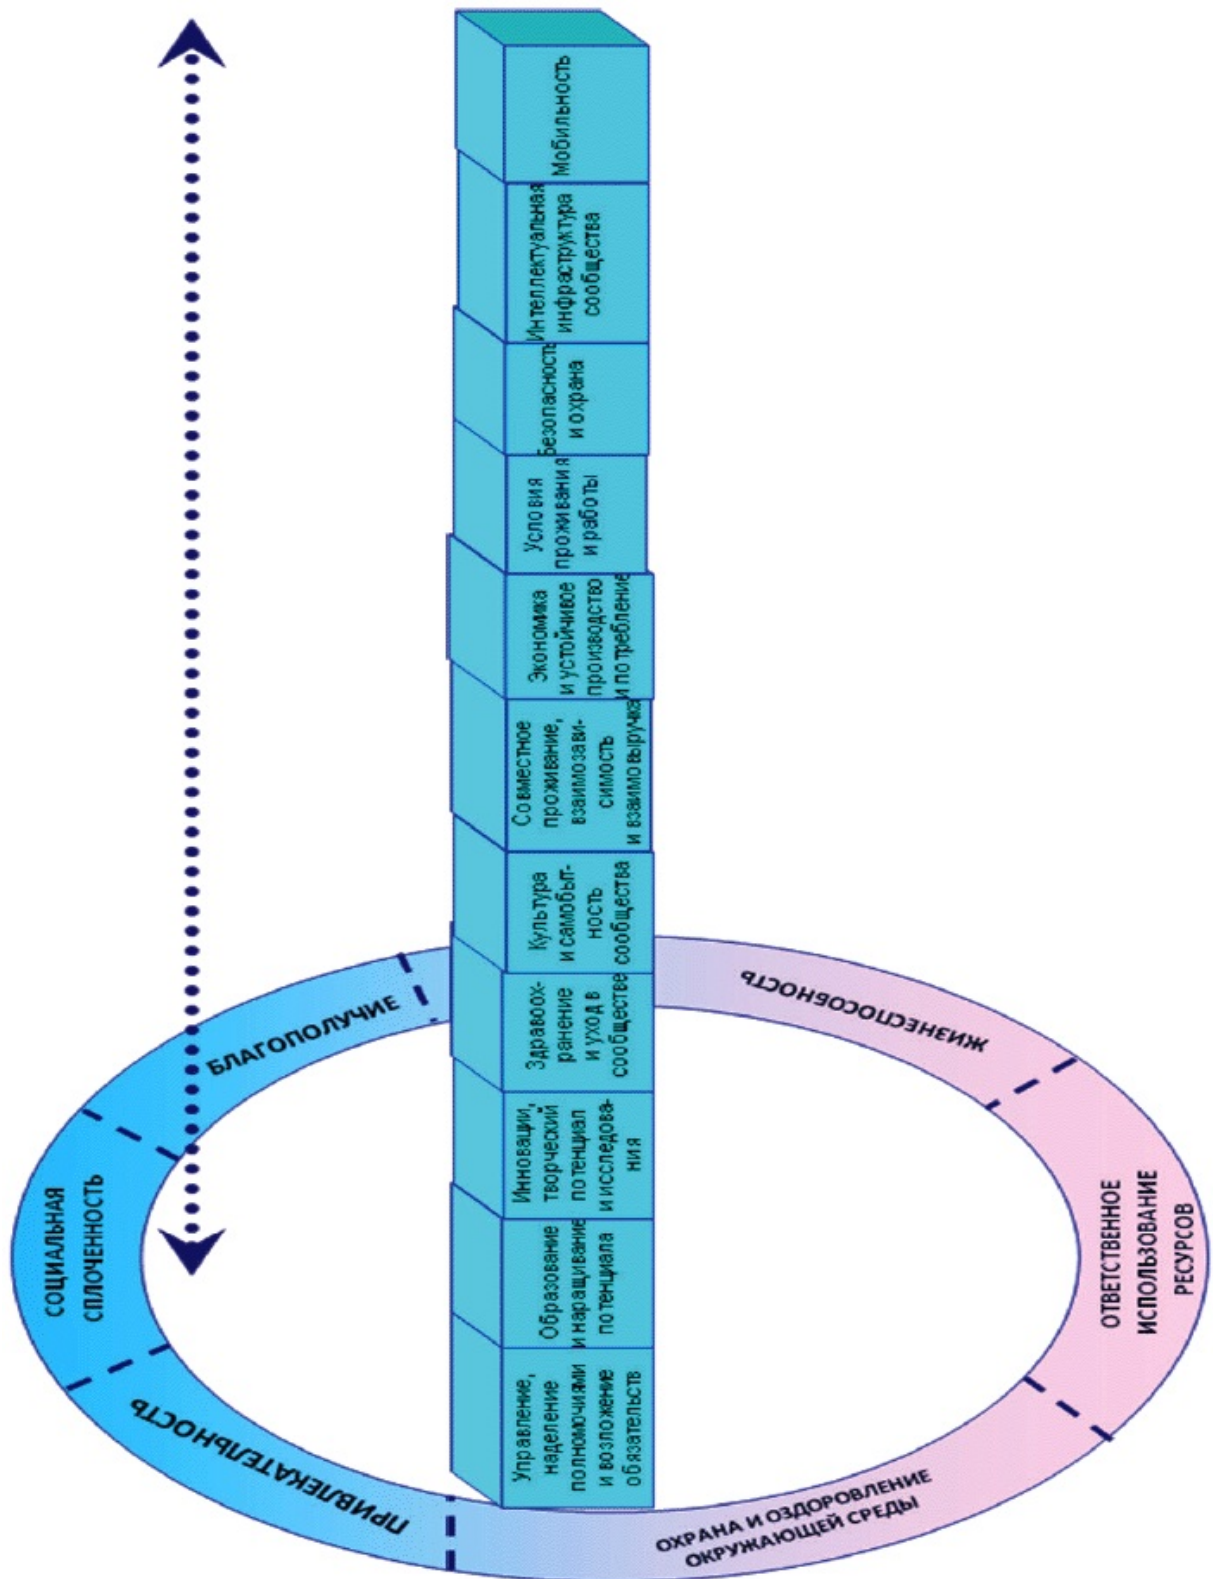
Мобильность

Интеллектуальная инфраструктура сообщества

Безопасность и охрана

Условия проживания и работы

Экономика и устойчивое производство и потребление

Совместное проживание, взаимозависимость и взаимовыручка

Культура и самобытность сообщества

Здравоохранение и уход в сообществе

Инновации, творческий потенциал и исследования

Образование и наращивание потенциала

Управление, наделение полномочиями и возложение обязательств

БЛАГОПОЛУЧИЕ

ЖИЗНЕСПОСОБНОСТЬ

СОЦИАЛЬНАЯ СПЛОЧЕННОСТЬ

ОТВЕТСТВЕННОЕ ИСПОЛЬЗОВАНИЕ РЕСУРСОВ

ПРИВЛЕКАТЕЛЬНОСТЬ

ОХРАНА И ОЗДОРОВЛЕНИЕ ОКРУЖАЮЩЕЙ СРЕДЫ